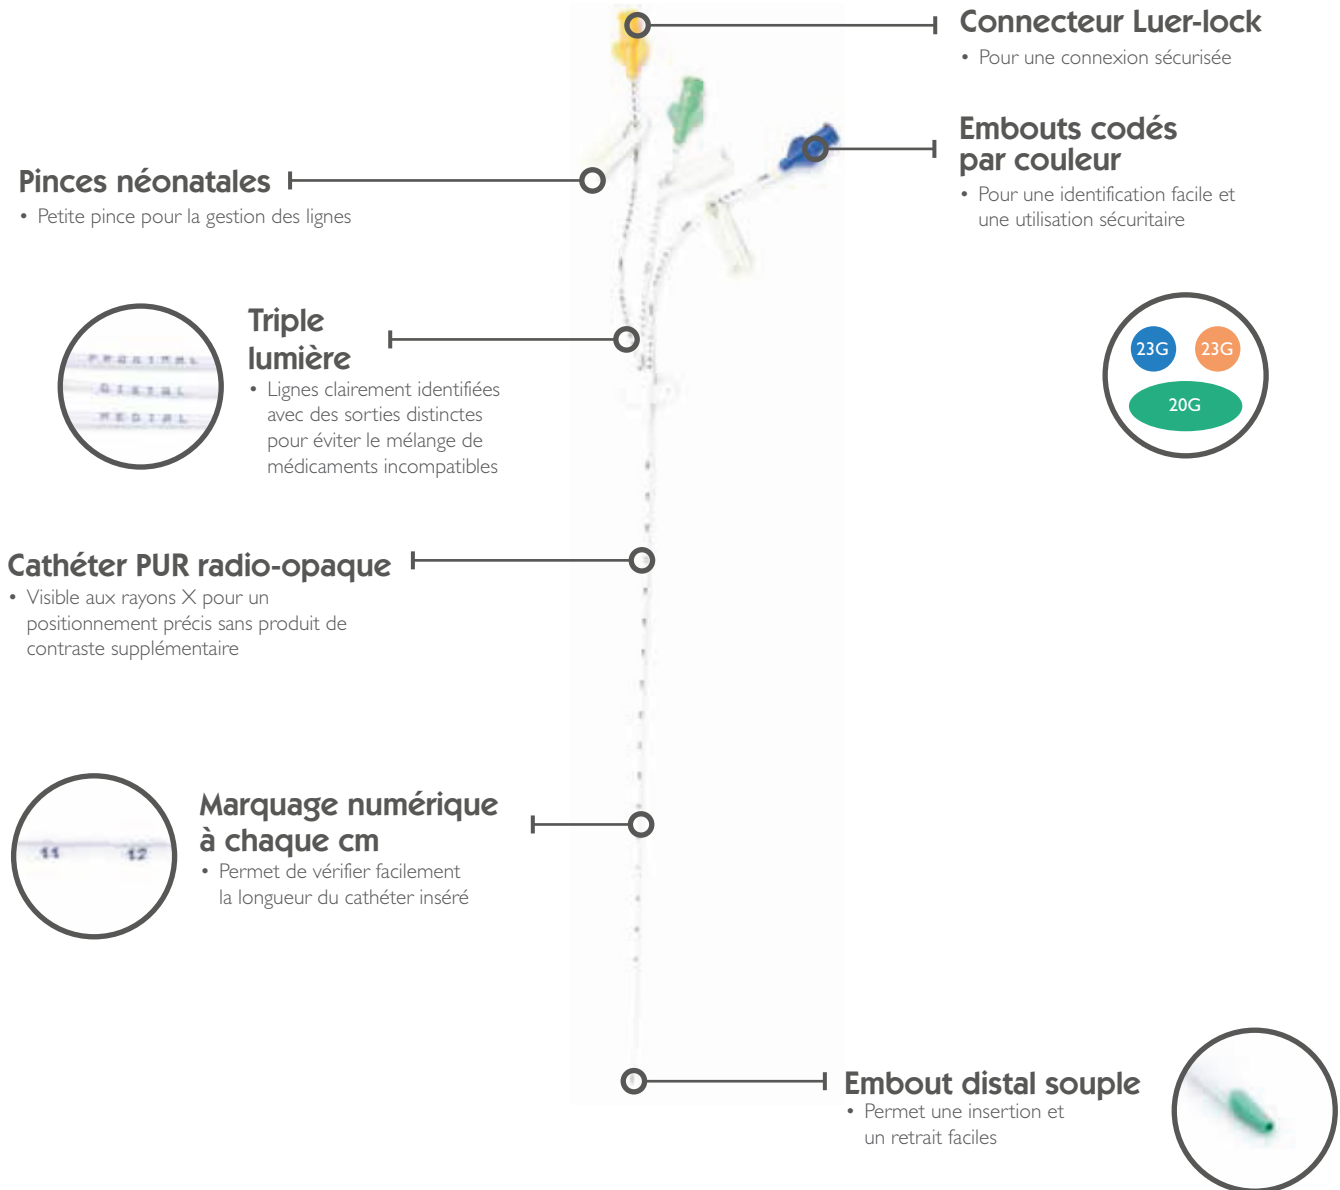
Connecteur Luer-lock
• Pour une connexion sécurisée

Embouts codés par couleur
• Pour une identification facile et une utilisation sécuritaire

Pinces néonatales
• Petite pince pour la gestion des lignes

PROXIMAL
DISTAL
MEDIAL

Triple lumière
• Lignes clairement identifiées avec des sorties distinctes pour éviter le mélange de médicaments incompatibles

23G 23G
20G

Cathéter PUR radio-opaque
• Visible aux rayons X pour un positionnement précis sans produit de contraste supplémentaire

11 12

Marquage numérique à chaque cm
• Permet de vérifier facilement la longueur du cathéter inséré

Embout distal souple
• Permet une insertion et un retrait faciles